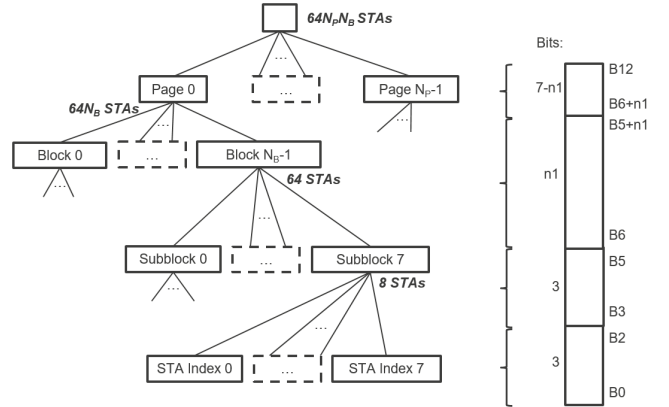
$64N_PN_B$ STAs

Page 0

…

Page $N_P$-1

$64N_B$ STAs

Block 0

…

Block $N_B$-1

64 STAs

Subblock 0

…

Subblock 7

8 STAs

STA Index 0

…

STA Index 7

Bits:

7-n1

n1

3

3

B12

B6+n1

B5+n1

B6

B5

B3

B2

B0